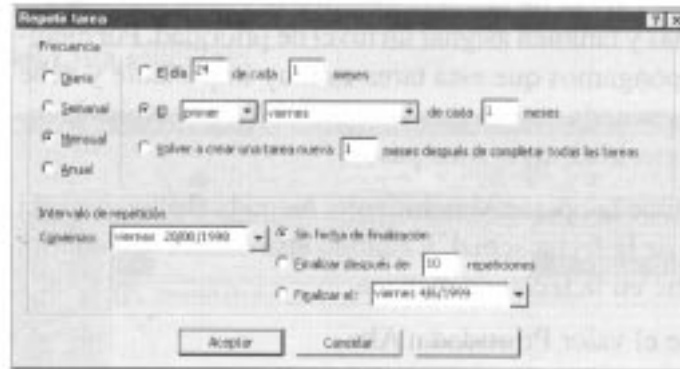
Repetir tarea

Frecuencia

Diario

Semanal

Mensual

Anual

El día 24 de cada 1 meses

El primer viernes de cada 1 meses

Volver a crear una tarea nueva 1 meses después de completar todas las tareas

Intervalo de repetición

Comienzo: viernes 20/08/1999

Sin fecha de finalización

Finalizar después de: 10 repeticiones

Finalizar el: viernes 4/6/1999

Aceptar

Cancelar